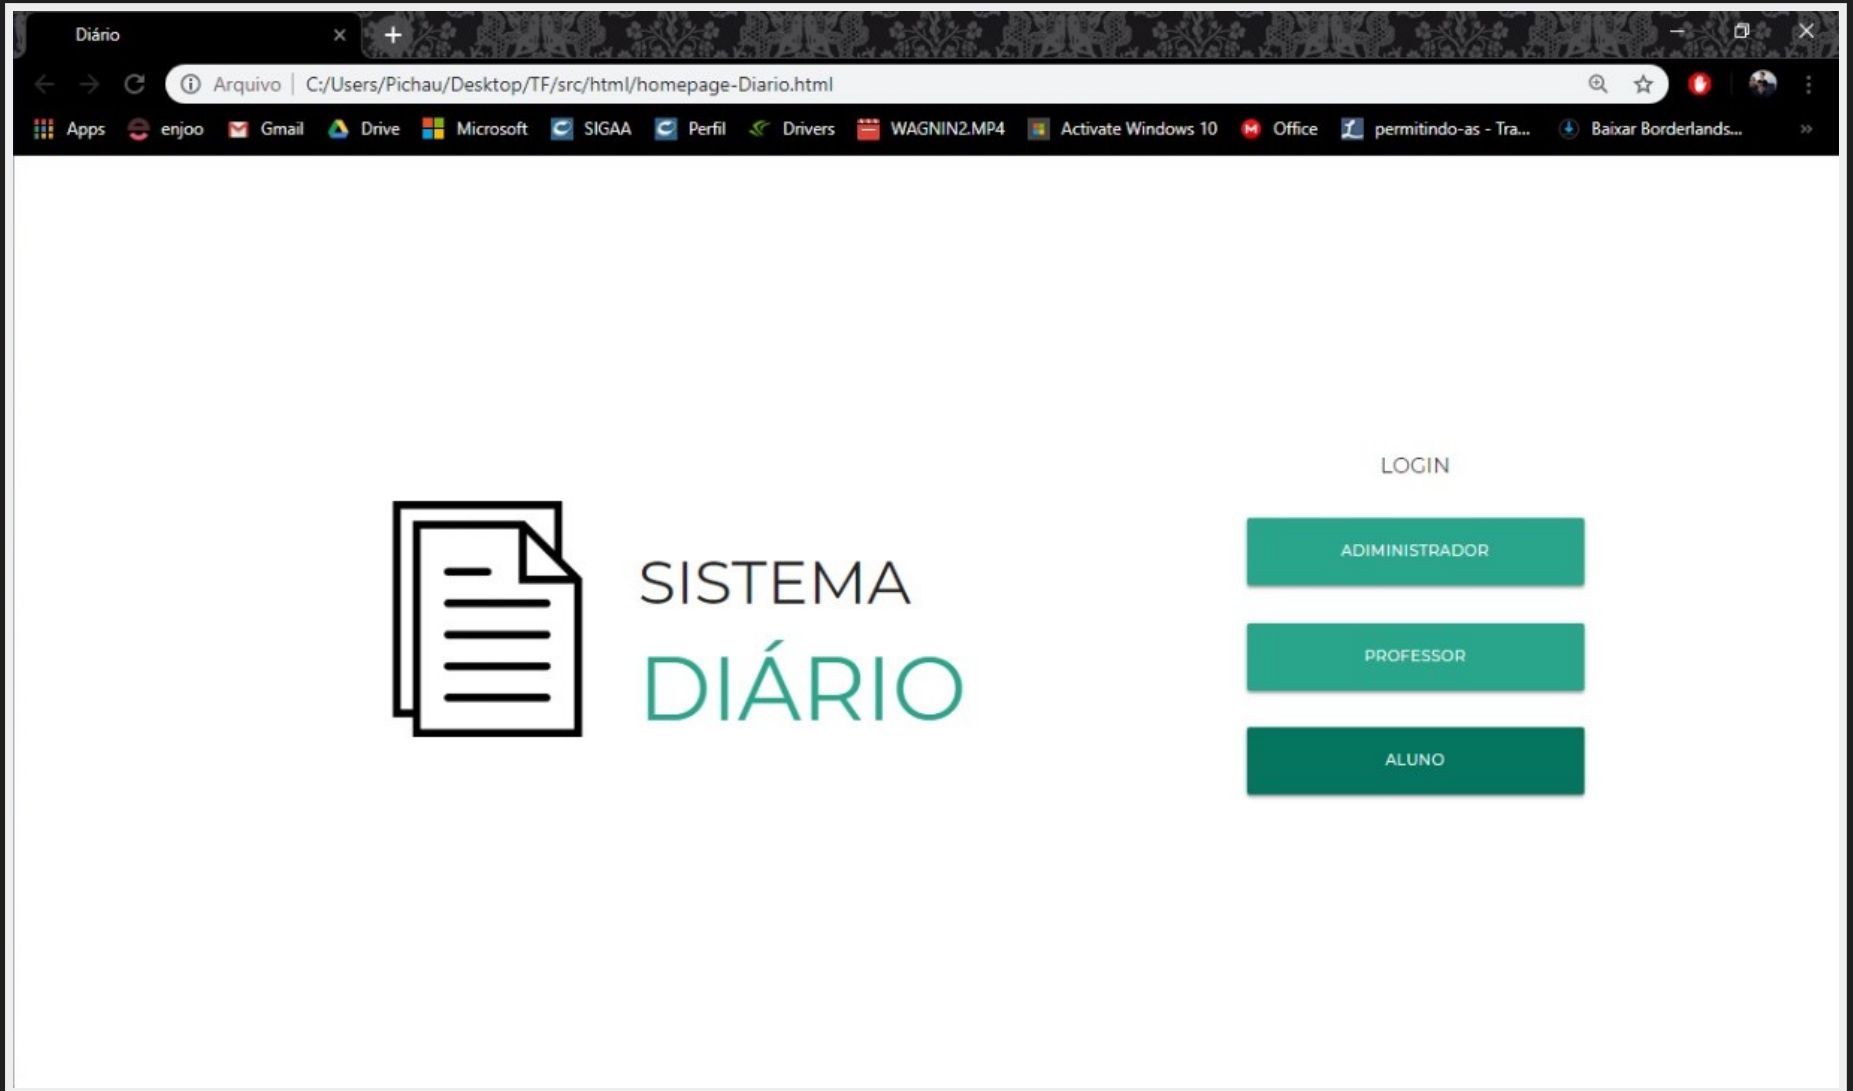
Diário

Arquivo | C:/Users/Pichau/Desktop/TF/src/html/homepage-Diario.html

Apps enjoo Gmail Drive Microsoft SIGAA Perfil Drivers WAGNIN2.MP4 Activate Windows 10 Office permitindo-as - Tra... Baixar Borderlands...

SISTEMA
DIÁRIO

LOGIN

ADIMINISTRADOR

PROFESSOR

ALUNO